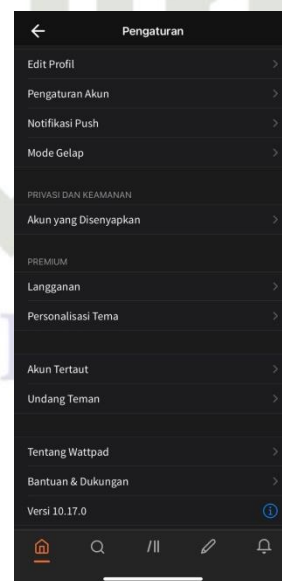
Pengaturan

Edit Profil

Pengaturan Akun

Notifikasi Push

Mode Gelap

PRIVASI DAN KEAMANAN

Akun yang Disenyapkan

PREMIUM

Langganan

Personalisasi Tema

Akun Tertaut

Undang Teman

Tentang Wattpad

Bantuan & Dukungan

Versi 10.17.0